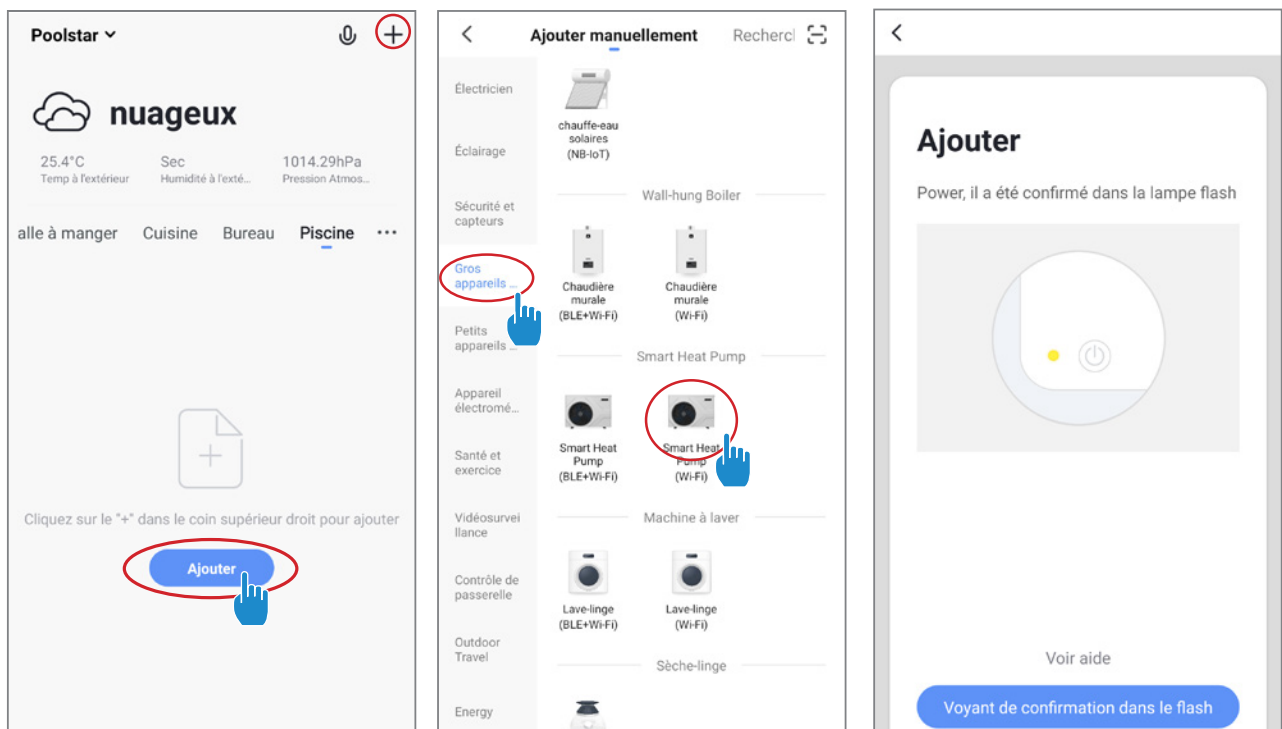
Poolstar

nuageux

25.4°C
Temp à l'extérieur

Sec
Humidité à l'exté...

1014.29hPa
Pression Atmos...

alle à manger Cuisine Bureau Piscine ···

Cliquez sur le "+" dans le coin supérieur droit pour ajouter

Ajouter

Ajouter manuellement Recherc

Électricien
Éclairage
Sécurité et capteurs
Gros appareils ...
Petits appareils ...
Appareil électromé...
Santé et exercice
Vidéosurveillance
Contrôle de passerelle
Outdoor Travel
Energy

chauffe-eau solaires (NB-IoT)

Wall-hung Boiler

Chaudière murale (BLE+Wi-Fi)
Chaudière murale (Wi-Fi)

Smart Heat Pump

Smart Heat Pump (BLE+Wi-Fi)
Smart Heat Pump (Wi-Fi)

Machine à laver

Lave-linge (BLE+Wi-Fi)
Lave-linge (Wi-Fi)

Sèche-linge

Ajouter

Power, il a été confirmé dans la lampe flash

Voir aide

Voyant de confirmation dans le flash